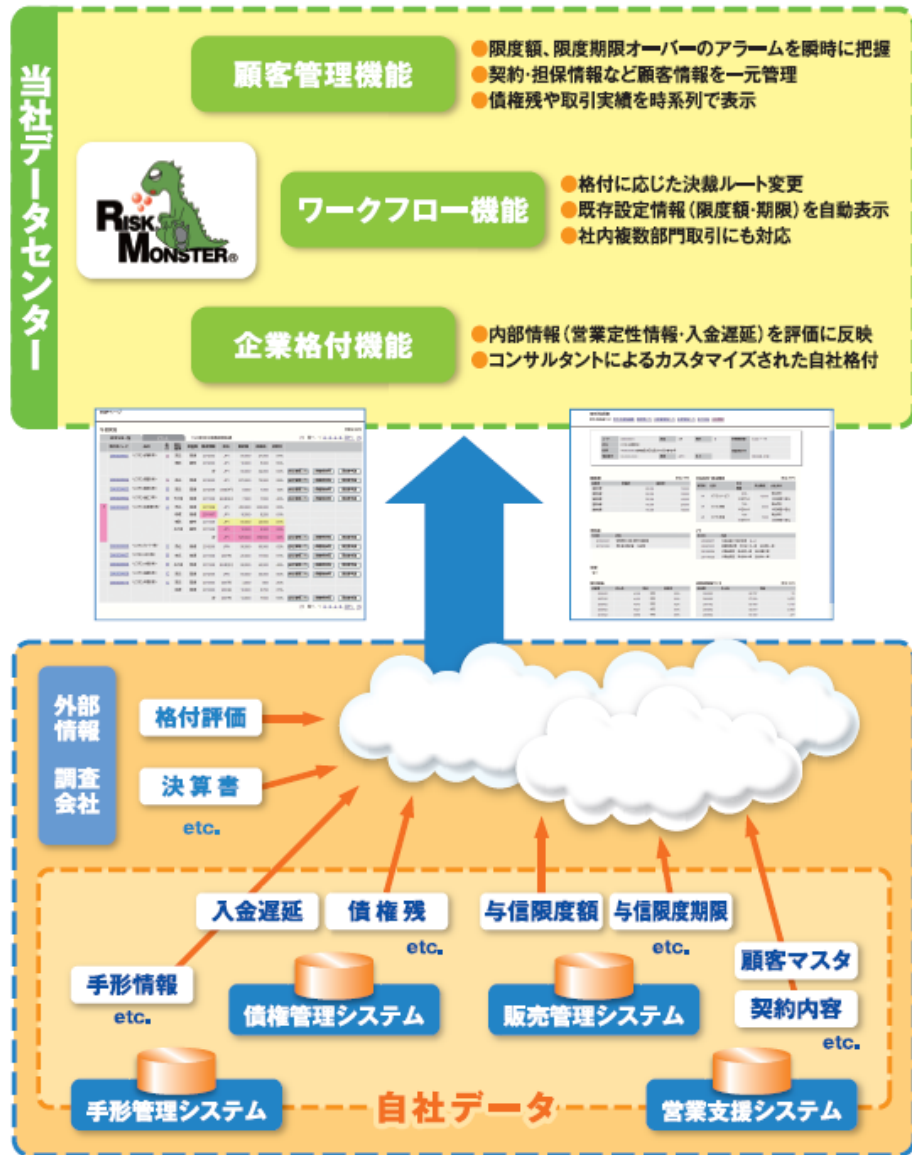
当社データセンター

顧客管理機能

●限度額、限度期限オーバーのアラームを瞬時に把握
●契約・担保情報など顧客情報を一元管理
●債権残や取引実績を時系列で表示

RISK MONSTER®

ワークフロー機能

●格付に応じた決裁ルート変更
●既存設定情報（限度額・期限）を自動表示
●社内複数部門取引にも対応

企業格付機能

●内部情報（営業定性情報・入金遅延）を評価に反映
●コンサルタントによるカスタマイズされた自社格付

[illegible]

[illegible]

外部情報

調査会社

格付評価

決算書

etc.

入金遅延

債権残

etc.

与信限度額

与信限度期限

etc.

手形情報

etc.

債権管理システム

販売管理システム

顧客マスタ

契約内容

etc.

手形管理システム

自社データ

営業支援システム